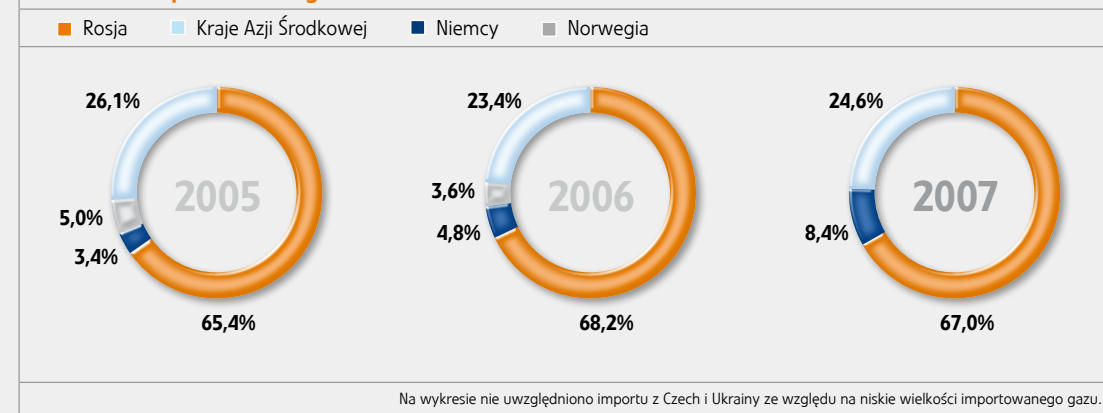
Rosja Kraje Azji Środkowej Niemcy Norwegia

26,1%
2005
5,0%
3,4%
65,4%

23,4%
3,6%
2006
4,8%
68,2%

24,6%
2007
8,4%
67,0%

Na wykresie nie uwzględniono importu z Czech i Ukrainy ze względu na niskie wielkości importowanego gazu.